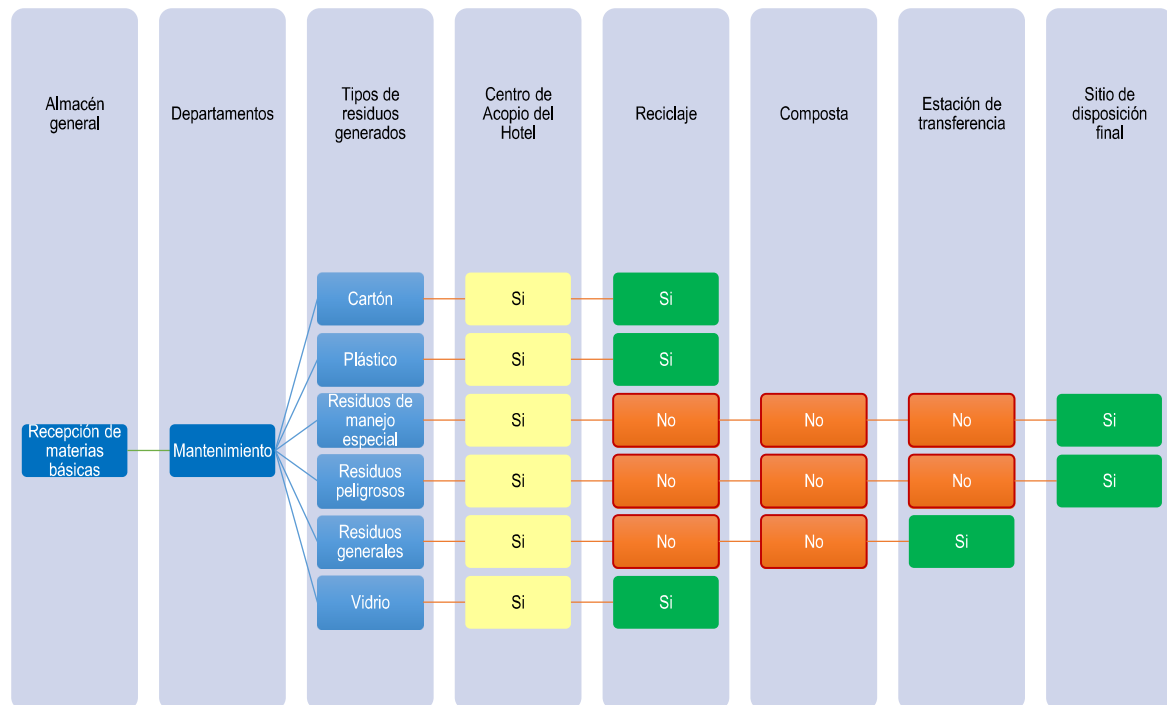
Almacén general

Departamentos

Tipos de residuos generados

Centro de Acopio del Hotel

Reciclaje

Composta

Estación de transferencia

Sitio de disposición final

Recepción de materias básicas

Mantenimiento

Cartón
Si
Si

Plástico
Si
Si

Residuos de manejo especial
Si
No
No
No
Si

Residuos peligrosos
Si
No
No
No
Si

Residuos generales
Si
No
No
Si

Vidrio
Si
Si